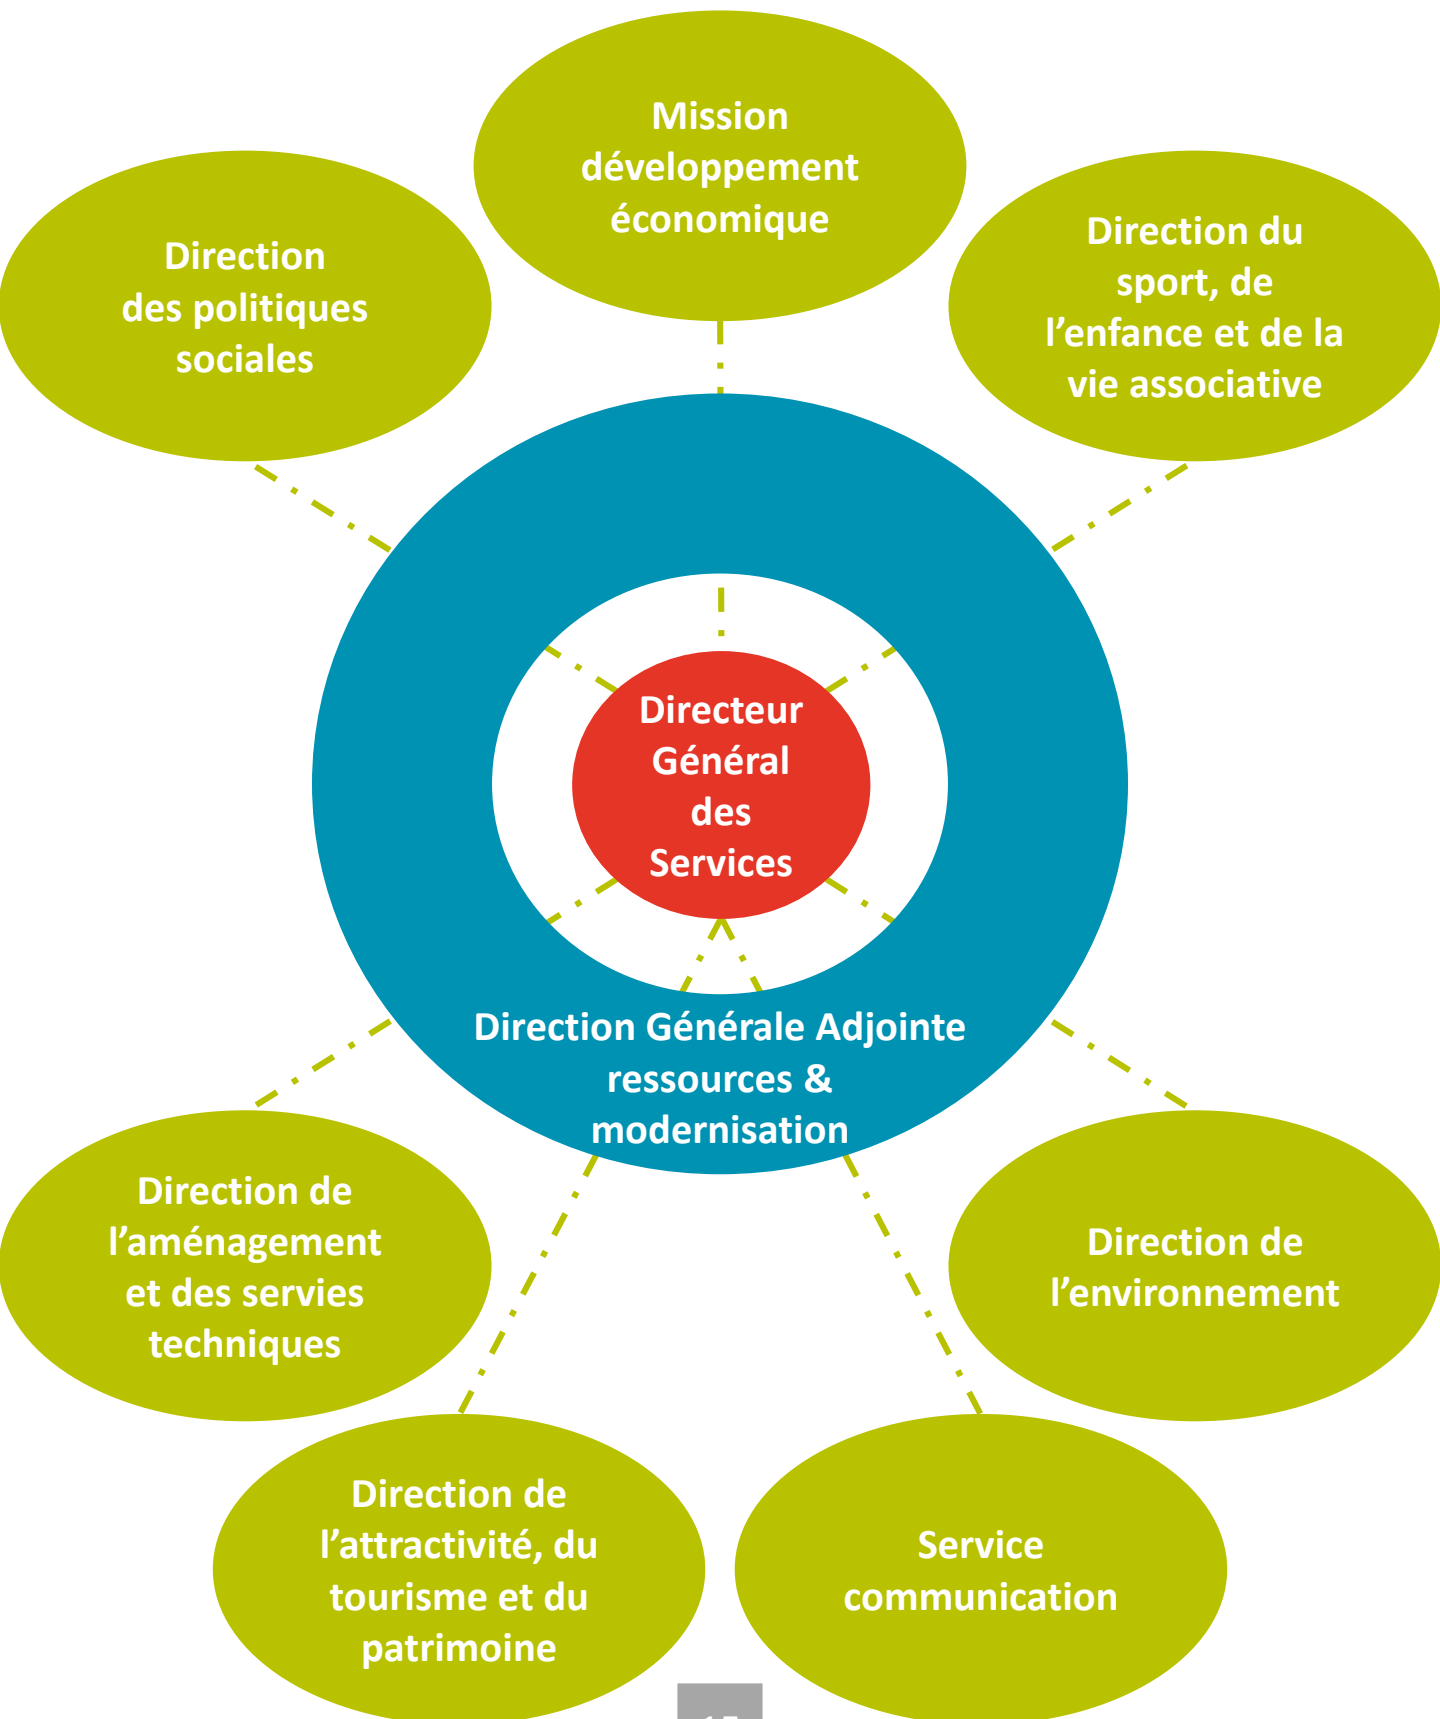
Mission développement économique

Direction des politiques sociales

Direction du sport, de l'enfance et de la vie associative

Directeur Général des Services

Direction Générale Adjointe ressources & modernisation

Direction de l'aménagement et des servies techniques

Direction de l'environnement

Direction de l'attractivité, du tourisme et du patrimoine

Service communication

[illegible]